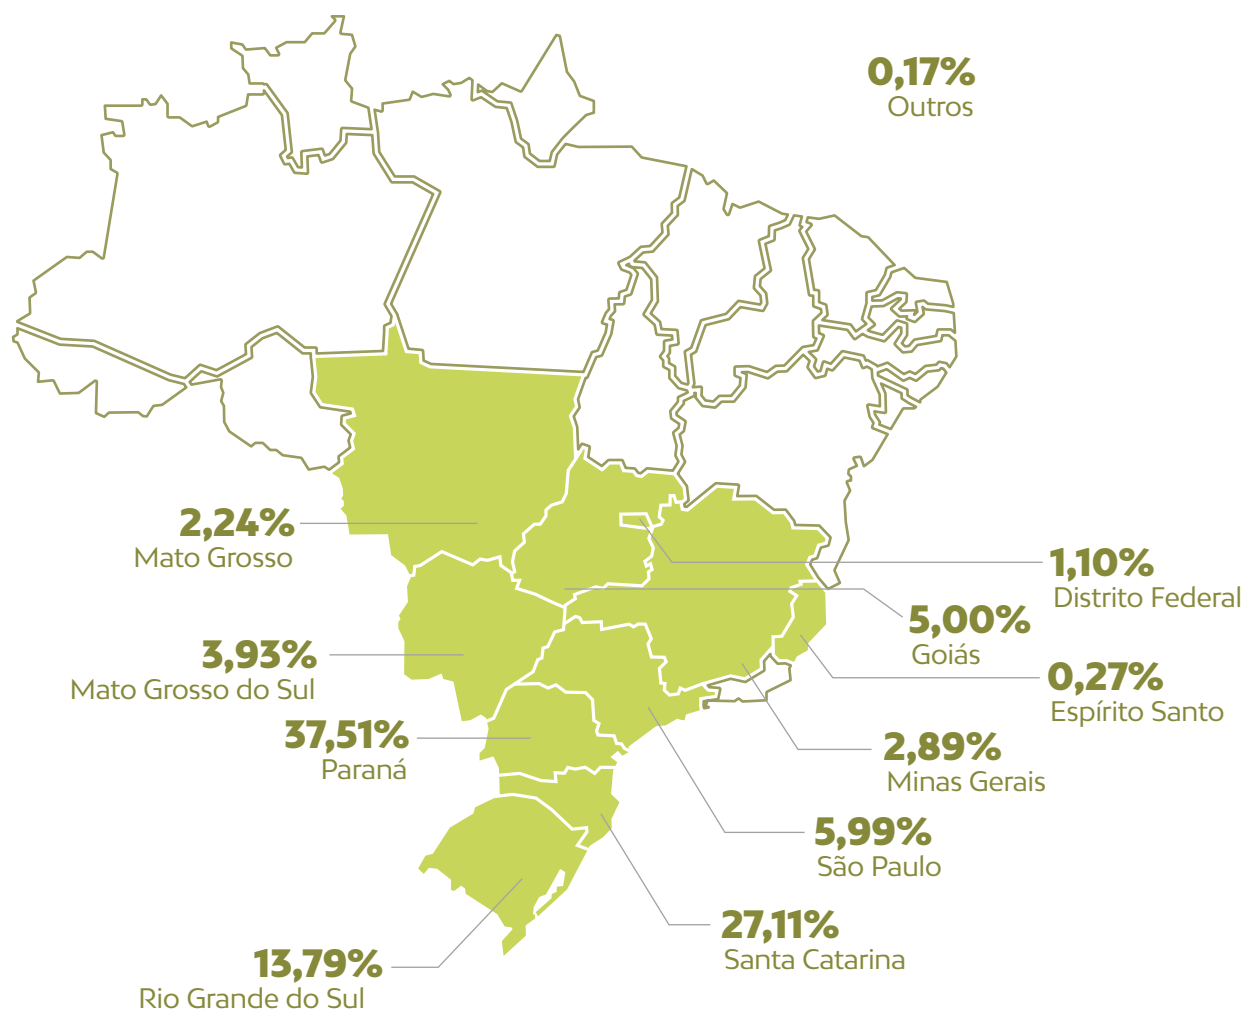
0,17%
Outros

2,24%
Mato Grosso

1,10%
Distrito Federal

5,00%
Goiás

3,93%
Mato Grosso do Sul

0,27%
Espírito Santo

37,51%
Paraná

2,89%
Minas Gerais

5,99%
São Paulo

27,11%
Santa Catarina

13,79%
Rio Grande do Sul